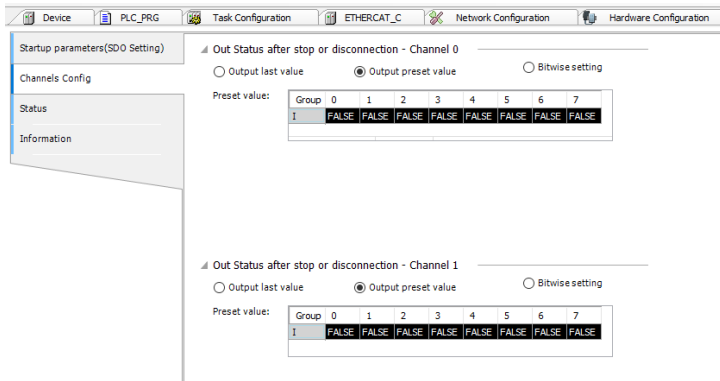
Device | PLC_PRG | Task Configuration | ETHERCAT_C | Network Configuration | Hardware Configuration

Startup parameters(SDO Setting)
Channels Config
Status
Information

Out Status after stop or disconnection - Channel 0
Output last value
Output preset value
Bitwise setting
Preset value:

| Group | 0 | 1 | 2 | 3 | 4 | 5 | 6 | 7 |
|---|---|---|---|---|---|---|---|---|
| I | FALSE | FALSE | FALSE | FALSE | FALSE | FALSE | FALSE | FALSE |

Out Status after stop or disconnection - Channel 1
Output last value
Output preset value
Bitwise setting
Preset value:

| Group | 0 | 1 | 2 | 3 | 4 | 5 | 6 | 7 |
|---|---|---|---|---|---|---|---|---|
| I | FALSE | FALSE | FALSE | FALSE | FALSE | FALSE | FALSE | FALSE |